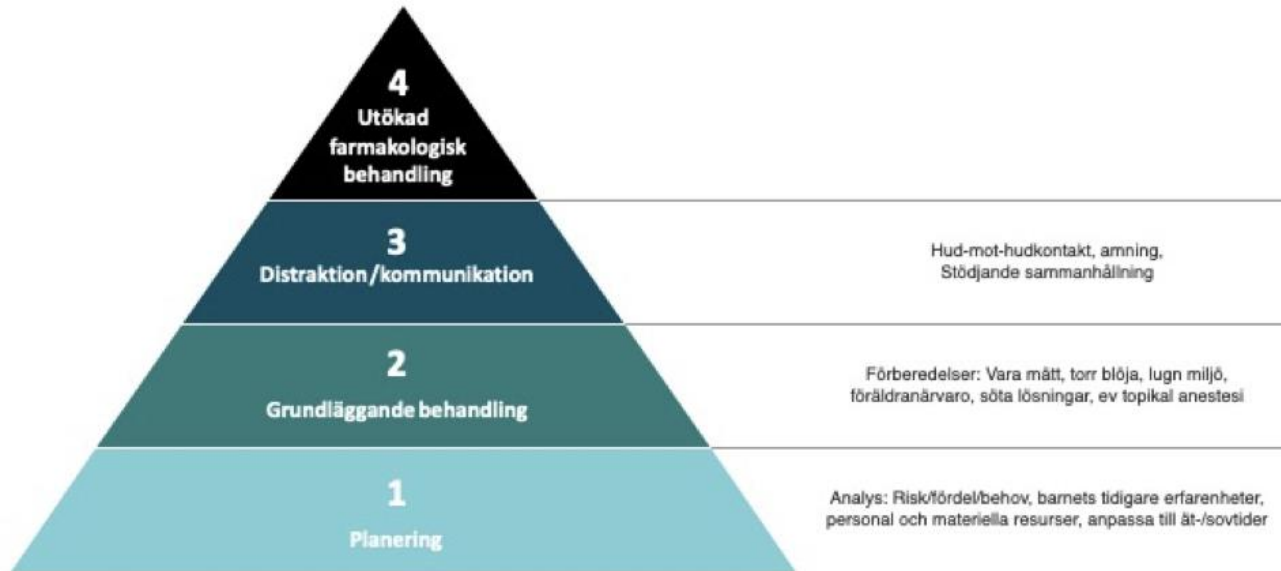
4
Utökad farmakologisk behandling

3
Distraktion/kommunikation

Hud-mot-hudkontakt, amning,
Stödjande sammanhållning

2
Grundläggande behandling

Förberedelser: Vara mätt, torr blöja, lugn miljö,
föräldranärvaro, söta lösningar, ev topikal anestesi

1
Planering

Analys: Risk/fördel/behov, barnets tidigare erfarenheter,
personal och materiella resurser, anpassa till ät-/sovtider